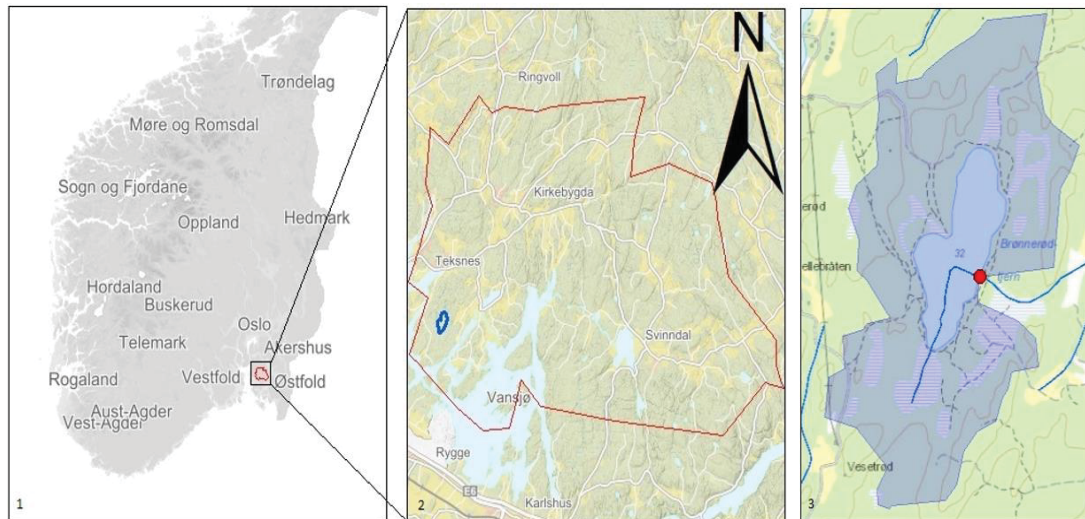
Trøndelag
Møre og Romsdal
Sogn og Fjordane
Oppland
Hedmark
Hordaland
Buskerud
Oslo
Telemark
Akershus
Rogaland
Vestfold
Østfold
Aust-Agder
Vest-Agder
1

N
Ringvoll
Kirkebygda
Teksnes
Svinndal
Vansjø
Rygge
E6
Karlshus
2

erød
ellebråten
32
Brønnerød-
tern
Vesetrød
3